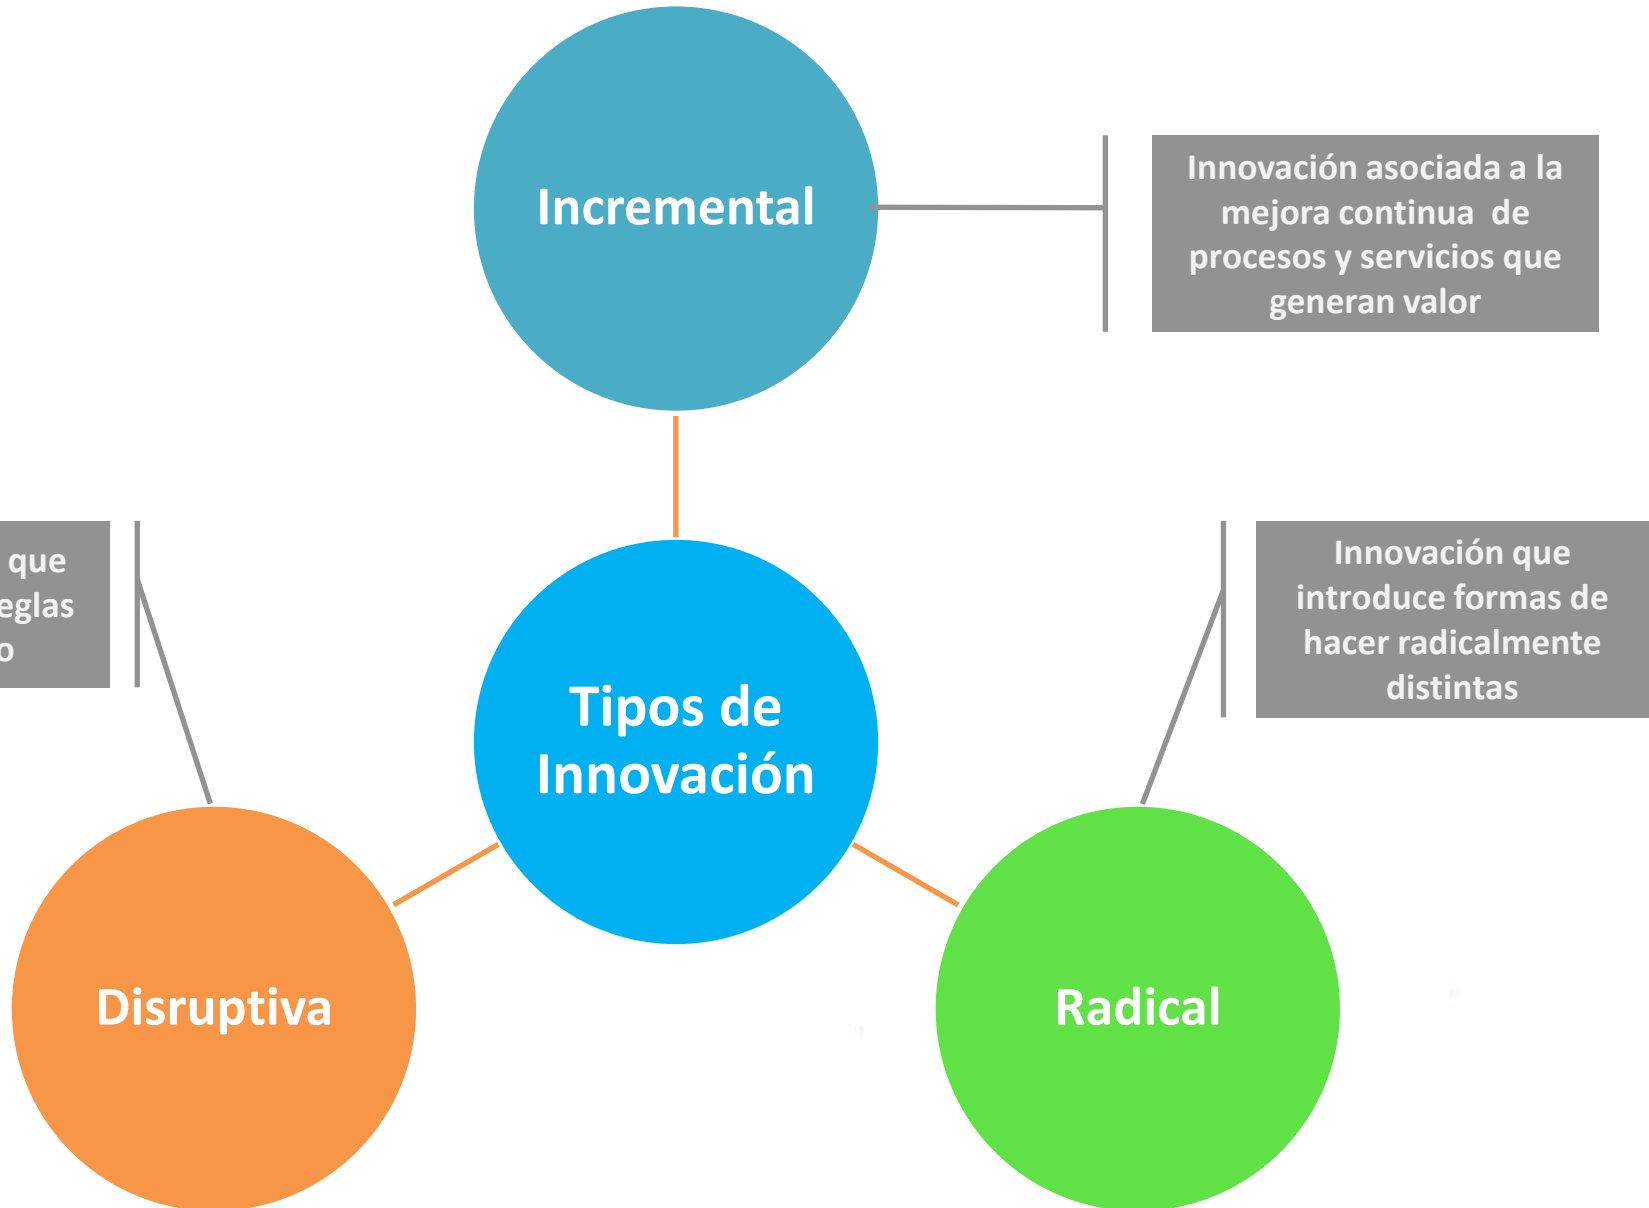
Incremental

Innovación asociada a la mejora continua de procesos y servicios que generan valor

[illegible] que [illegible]eglas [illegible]o

Tipos de Innovación

Innovación que introduce formas de hacer radicalmente distintas

Disruptiva

Radical